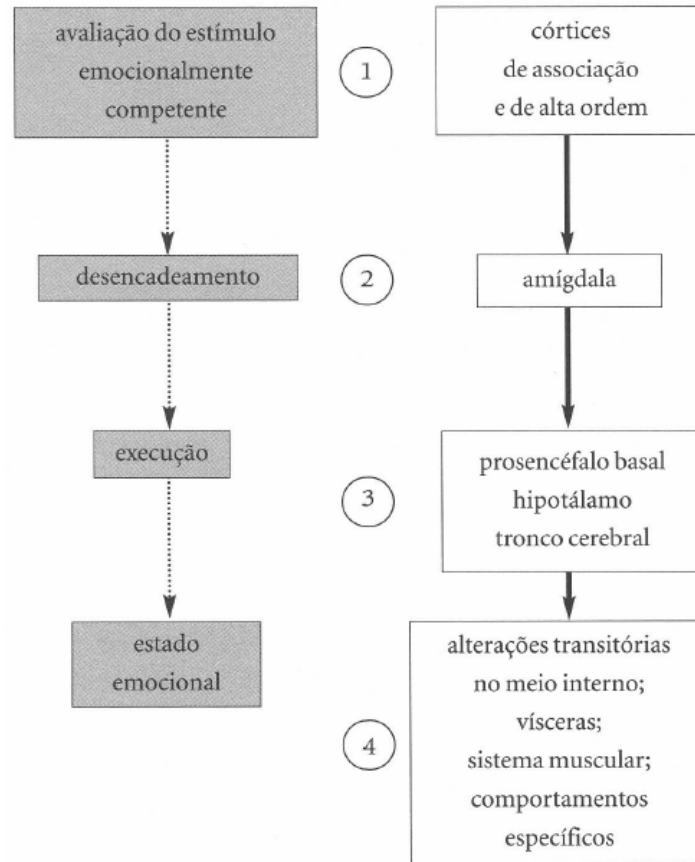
avaliação do estímulo emocionalmente competente

1

córtices de associação e de alta ordem

desencadeamento

2

amígdala

execução

3

prosencéfalo basal
hipotálamo
tronco cerebral

estado emocional

4

alterações transitórias no meio interno;
vísceras;
sistema muscular;
comportamentos específicos